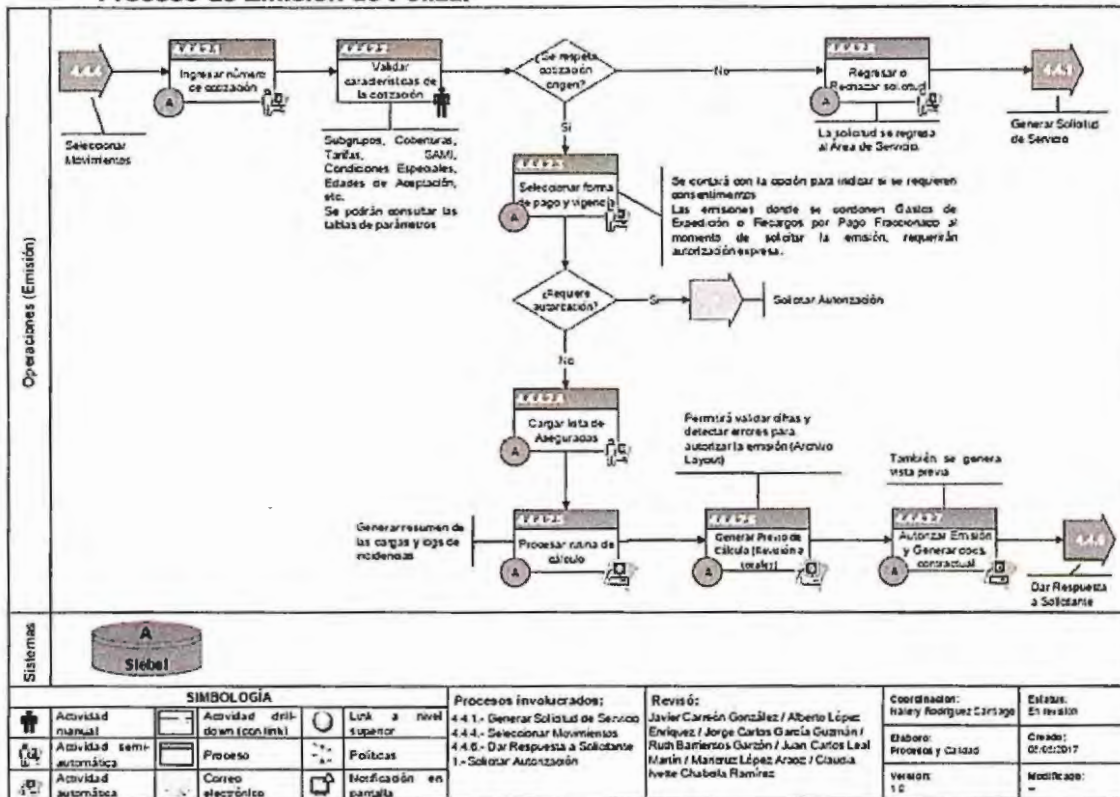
Proceso de Emisión de Póliza

Operaciones (Emisión)

4.4.4

Seleccionar Movimientos

4.4.6.1
Ingresar número de cotización

A

4.4.6.2
Validar características de la cotización

Subgrupos, Coberturas, Tarifas, SAMI, Condiciones Especiales, Edades de Aceptación, etc.
Se podrán consultar las tablas de parámetros

¿Se respeta cotización origen?

No

4.4.6.3
Regresar o Rechazar solicitud

A

La solicitud se regresa al Área de Servicio.

4.4.1

Generar Solicitud de Servicio

Si

4.4.6.4
Seleccionar forma de pago y vigencia

A

Se contará con la opción para indicar si se requieren consentimientos
Las emisiones donde se condonen Gastos de Expedición o Recargos por Pago Fraccionado al momento de solicitar la emisión, requerirán autorización expresa.

¿Requiere autorización?

Si

Solicitar Autorización

No

4.4.6.5
Cargar lista de Asegurados

A

Generar resumen de las cargas y logs de incidencias

4.4.6.6
Procesar rutina de cálculo

A

Permitirá validar cifras y detectar errores para autorizar la emisión (Archivo Layout)

4.4.6.7
Generar Previo de Cálculo (Revisión a totales)

A

También se genera vista previa

4.4.6.8
Autorizar Emisión y Generar docs. contractual

A

4.4.6

Dar Respuesta a Solicitante

Sistemas

A
Siebel

SIMBOLOGÍA

| | | | | | |
|---|---|---|---|---|---|
| | Actividad manual | | Actividad drill-down (con link) | | Link a nivel superior |
| | Actividad semi-automática | | Proceso | | Políticas |
| | Actividad automática | | Correo electrónico | | Notificación en pantalla |

Procesos involucrados:
4.4.1.- Generar Solicitud de Servicio
4.4.4.- Seleccionar Movimientos
4.4.6.- Dar Respuesta a Solicitante
1.- Solicitar Autorización

Revisó:
Javier Carreón González / Alberto López Enríquez / Jorge Carlos García Guzmán / Ruth Barrientos Garzón / Juan Carlos Leal Martín / Manelic López Arzoc / Claudia Ivette Chabolla Ramírez

Coordinación:
Haleny Rodríguez Cartago

Elaboró:
Procesos y Calidad

Versión:
1.0

Estatus:
En revisión

Creado:
05/05/2017

Modificado:
-